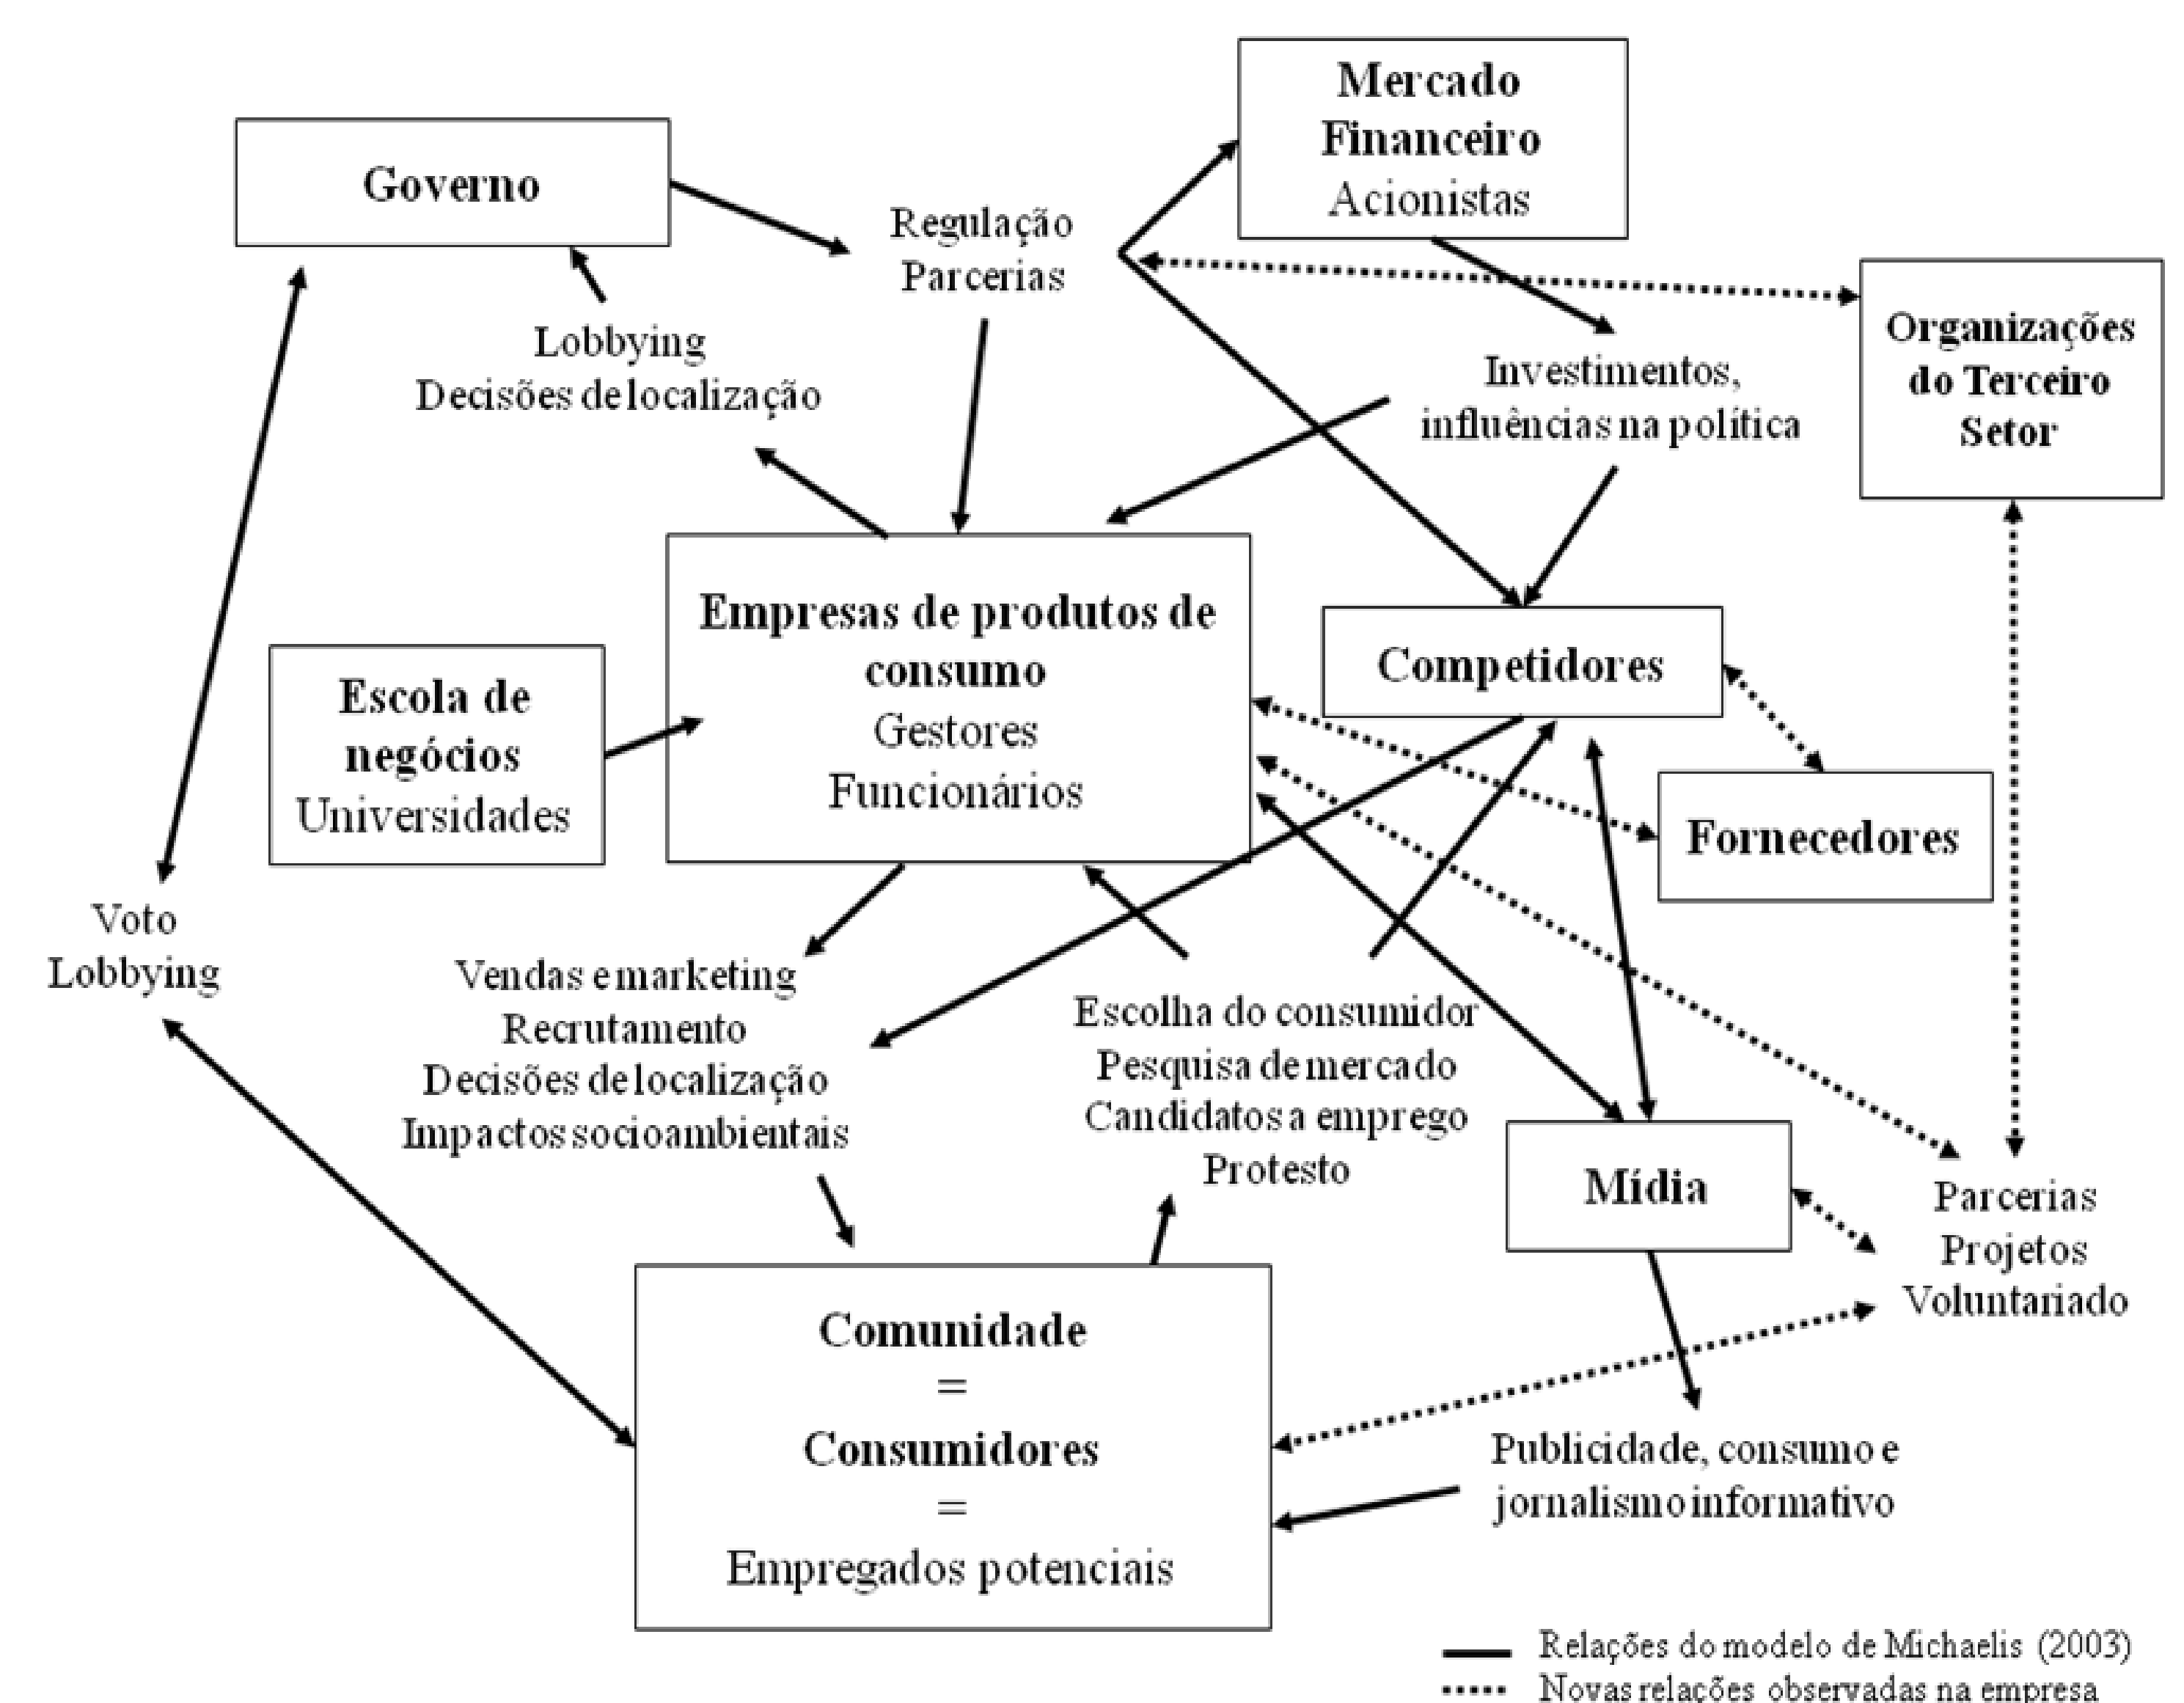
Mercado Financeiro
Acionistas

Governo

Regulação
Parcerias

Lobbying
Decisões de localização

Organizações do Terceiro Setor

Investimentos, influências na política

Empresas de produtos de consumo
Gestores
Funcionários

Escola de negócios
Universidades

Competidores

Fornecedores

Voto
Lobbying

Vendas e marketing
Recrutamento
Decisões de localização
Impactos socioambientais

Escolha do consumidor
Pesquisa de mercado
Candidatos a emprego
Protesto

Mídia

Parcerias
Projetos
Voluntariado

Comunidade
=
Consumidores
=
Empregados potenciais

Publicidade, consumo e jornalismo informativo

Relações do modelo de Michaelis (2003)
Novas relações observadas na empresa